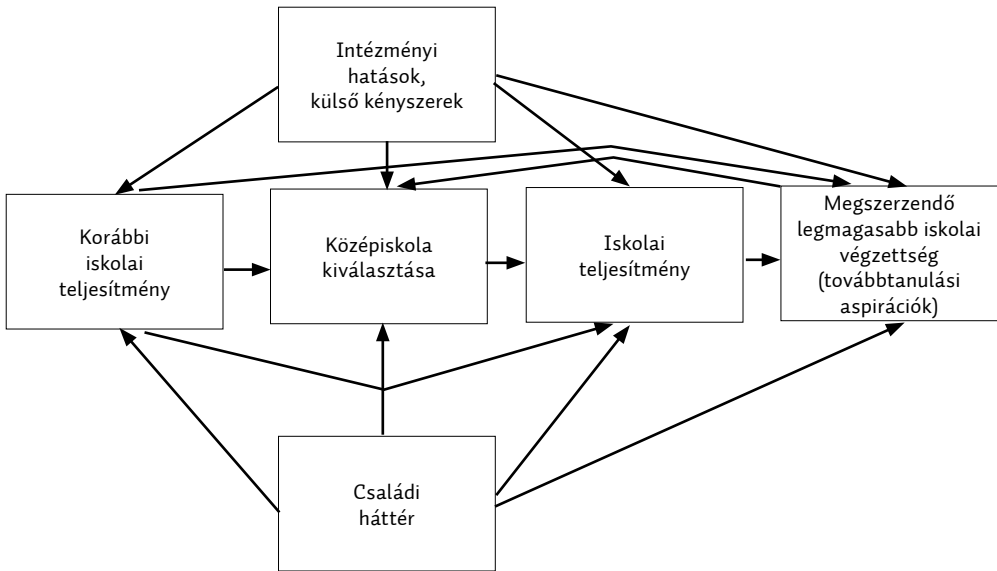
Intézményi hatások, külső kényszerek

Korábbi iskolai teljesítmény

Középiskola kiválasztása

Iskolai teljesítmény

Megszerzendő legmagasabb iskolai végzettség (továbbtanulási aspirációk)

Családi háttér